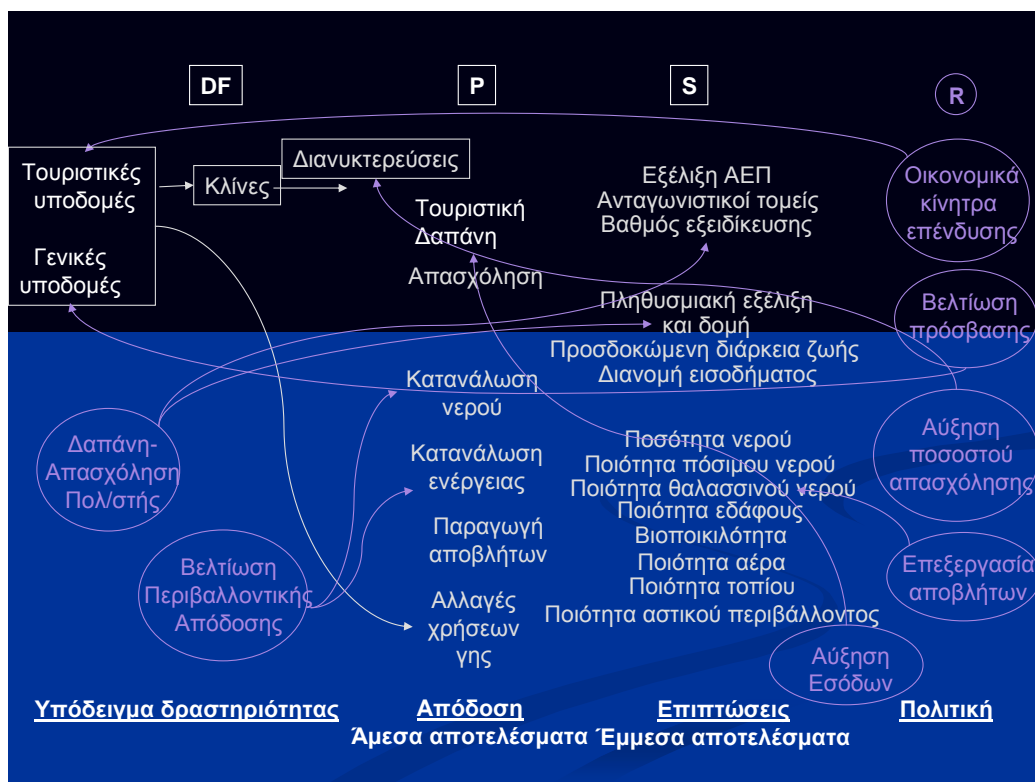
DF

P

S

R

Τουριστικές υποδομές

Γενικές υποδομές

Κλίνες

Διανυκτερεύσεις

Τουριστική Δαπάνη

Απασχόληση

Εξέλιξη ΑΕΠ
Ανταγωνιστικοί τομείς
Βαθμός εξειδίκευσης

Οικονομικά κίνητρα επένδυσης

Πληθυσμιακή εξέλιξη και δομή
Προσδοκώμενη διάρκεια ζωής
Διανομή εισοδήματος

Βελτίωση πρόσβασης

Κατανάλωση νερού

Κατανάλωση ενέργειας

Παραγωγή αποβλήτων

Αλλαγές χρήσεων γης

Δαπάνη-Απασχόληση Πολ/στής

Βελτίωση Περιβαλλοντικής Απόδοσης

Ποσότητα νερού
Ποιότητα πόσιμου νερού
Ποιότητα θαλασσινού νερού
Ποιότητα εδάφους
Βιοποικιλότητα
Ποιότητα αέρα
Ποιότητα τοπίου
Ποιότητα αστικού περιβάλλοντος

Αύξηση ποσοστού απασχόλησης

Επεξεργασία αποβλήτων

Αύξηση Εσόδων

Υπόδειγμα δραστηριότητας

Απόδοση
Άμεσα αποτελέσματα

Επιπτώσεις
Έμμεσα αποτελέσματα

Πολιτική